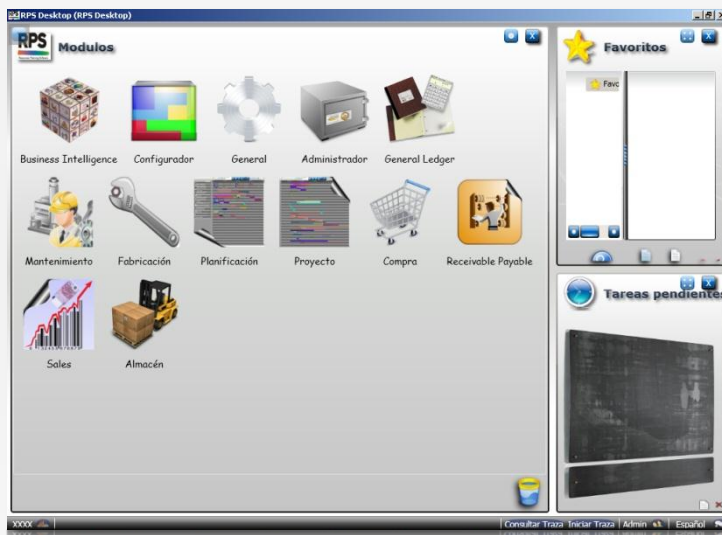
RPS Desktop (RPS Desktop)

RPS Modulos

Business Intelligence
Configurador
General
Administrador
General Ledger
Mantenimiento
Fabricación
Planificación
Proyecto
Compra
Receivable Payable
Sales
Almacén

Favoritos

Favo

Tareas pendientes

XXXX

Consultar Traza Iniciar Traza | Admin | Español